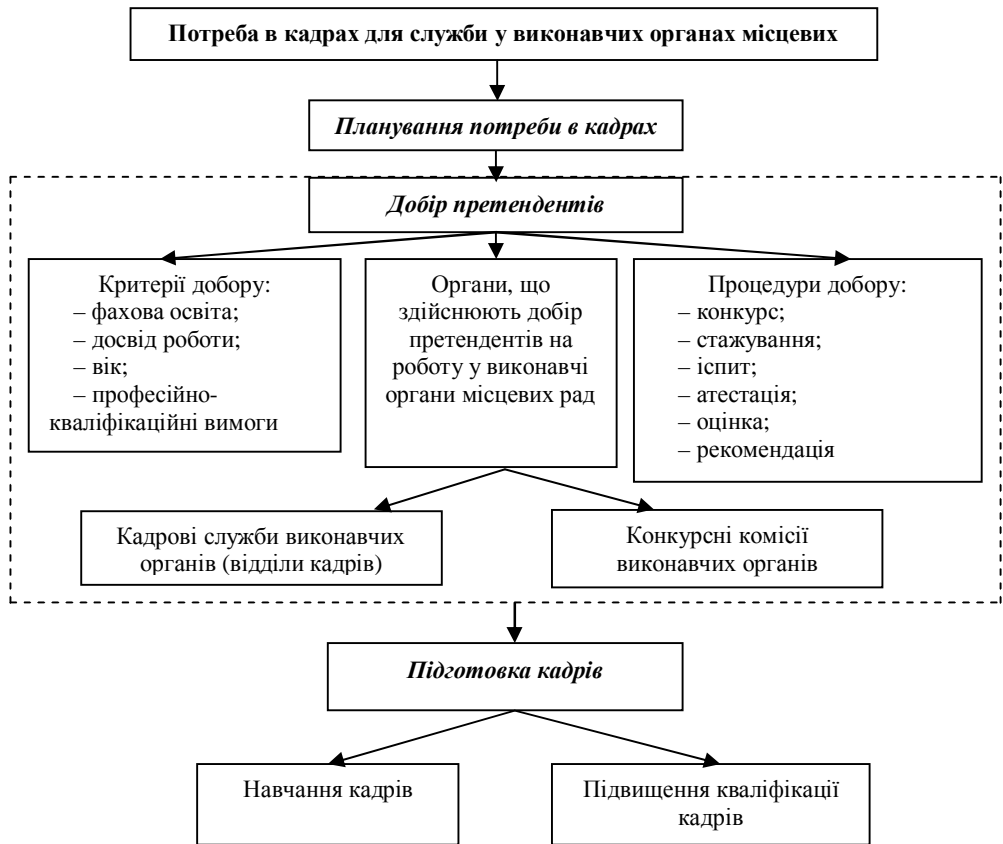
Потреба в кадрах для служби у виконавчих органах місцевих

Планування потреби в кадрах

Добір претендентів

Критерії добору:
– фахова освіта;
– досвід роботи;
– вік;
– професійно-кваліфікаційні вимоги

Органи, що здійснюють добір претендентів на роботу у виконавчі органи місцевих рад

Процедури добору:
– конкурс;
– стажування;
– іспит;
– атестація;
– оцінка;
– рекомендація

Кадрові служби виконавчих органів (відділи кадрів)

Конкурсні комісії виконавчих органів

Підготовка кадрів

Навчання кадрів

Підвищення кваліфікації кадрів